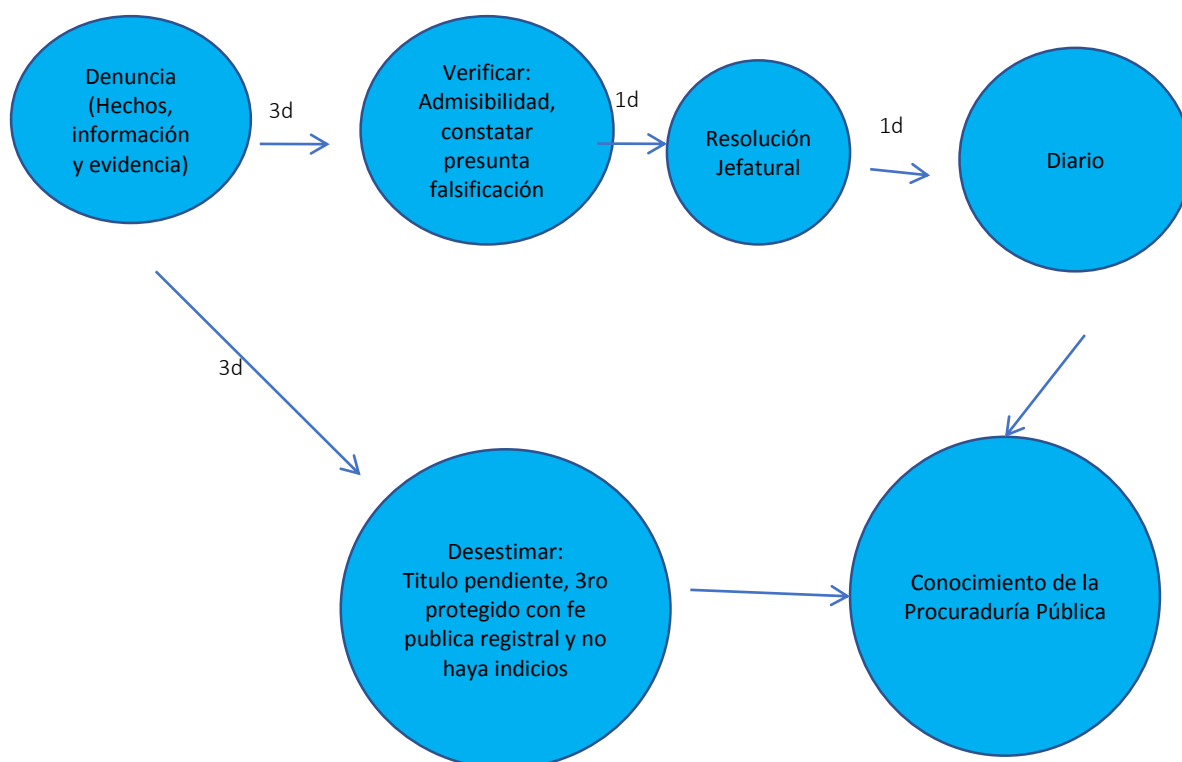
Denuncia (Hechos, información y evidencia)

3d

Verificar: Admisibilidad, constatar presunta falsificación

1d

Resolución Jefatural

1d

Diario

3d

Desestimar: Titulo pendiente, 3ro protegido con fe publica registral y no haya indicios

Conocimiento de la Procuraduría Pública